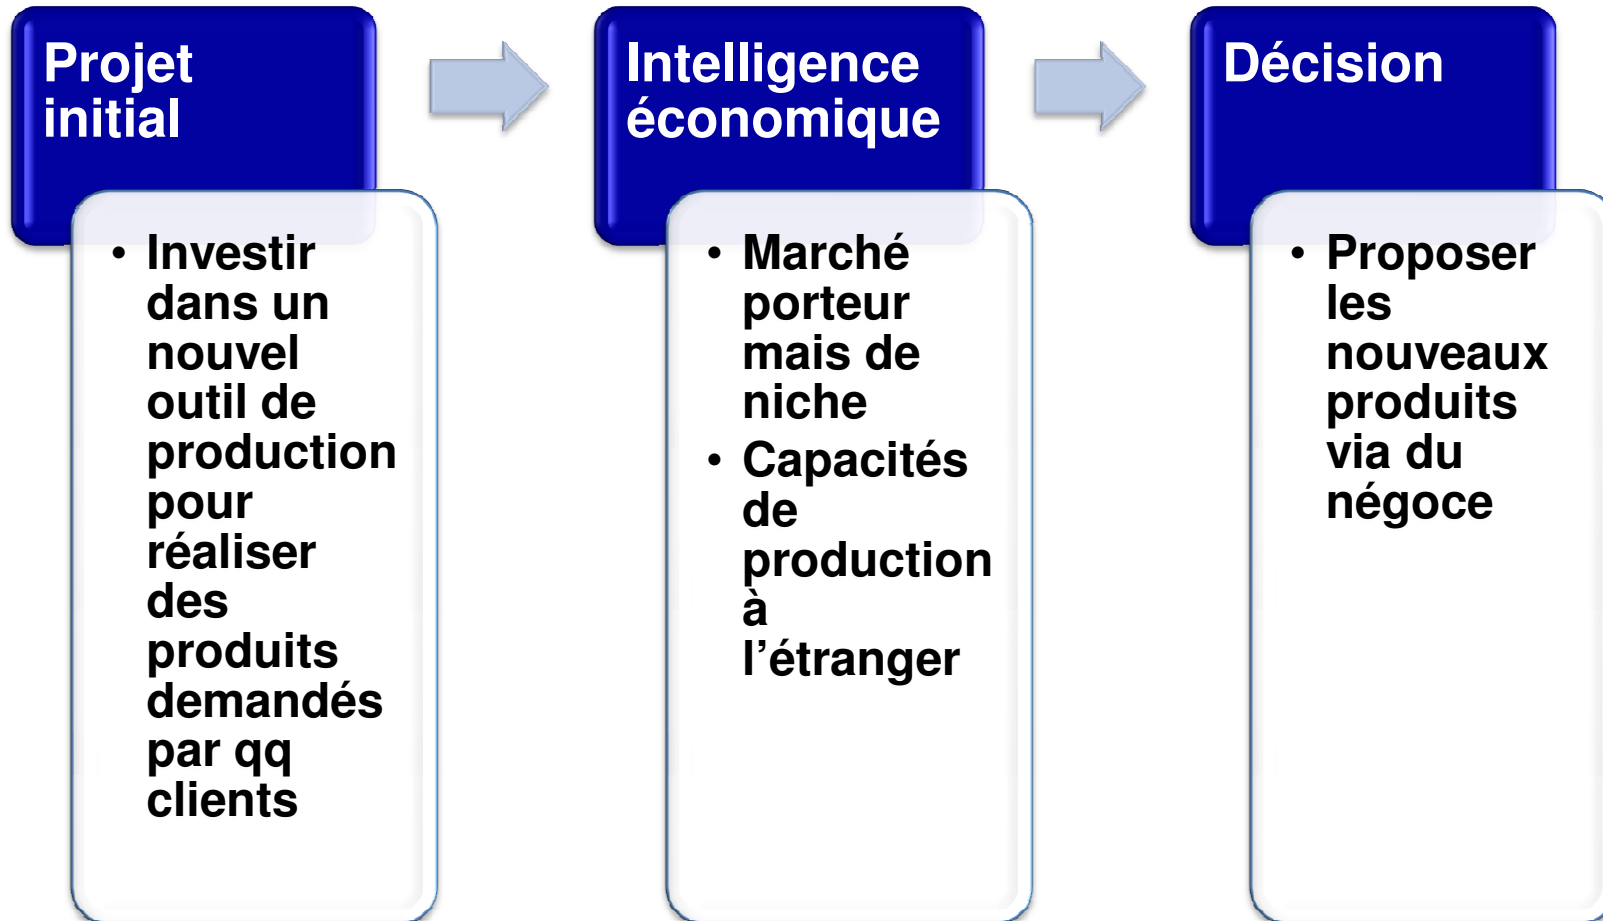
Projet initial

- Investir dans un nouvel outil de production pour réaliser des produits demandés par qq clients

Intelligence économique

- Marché porteur mais de niche
- Capacités de production à l'étranger

Décision

- Proposer les nouveaux produits via du négoce